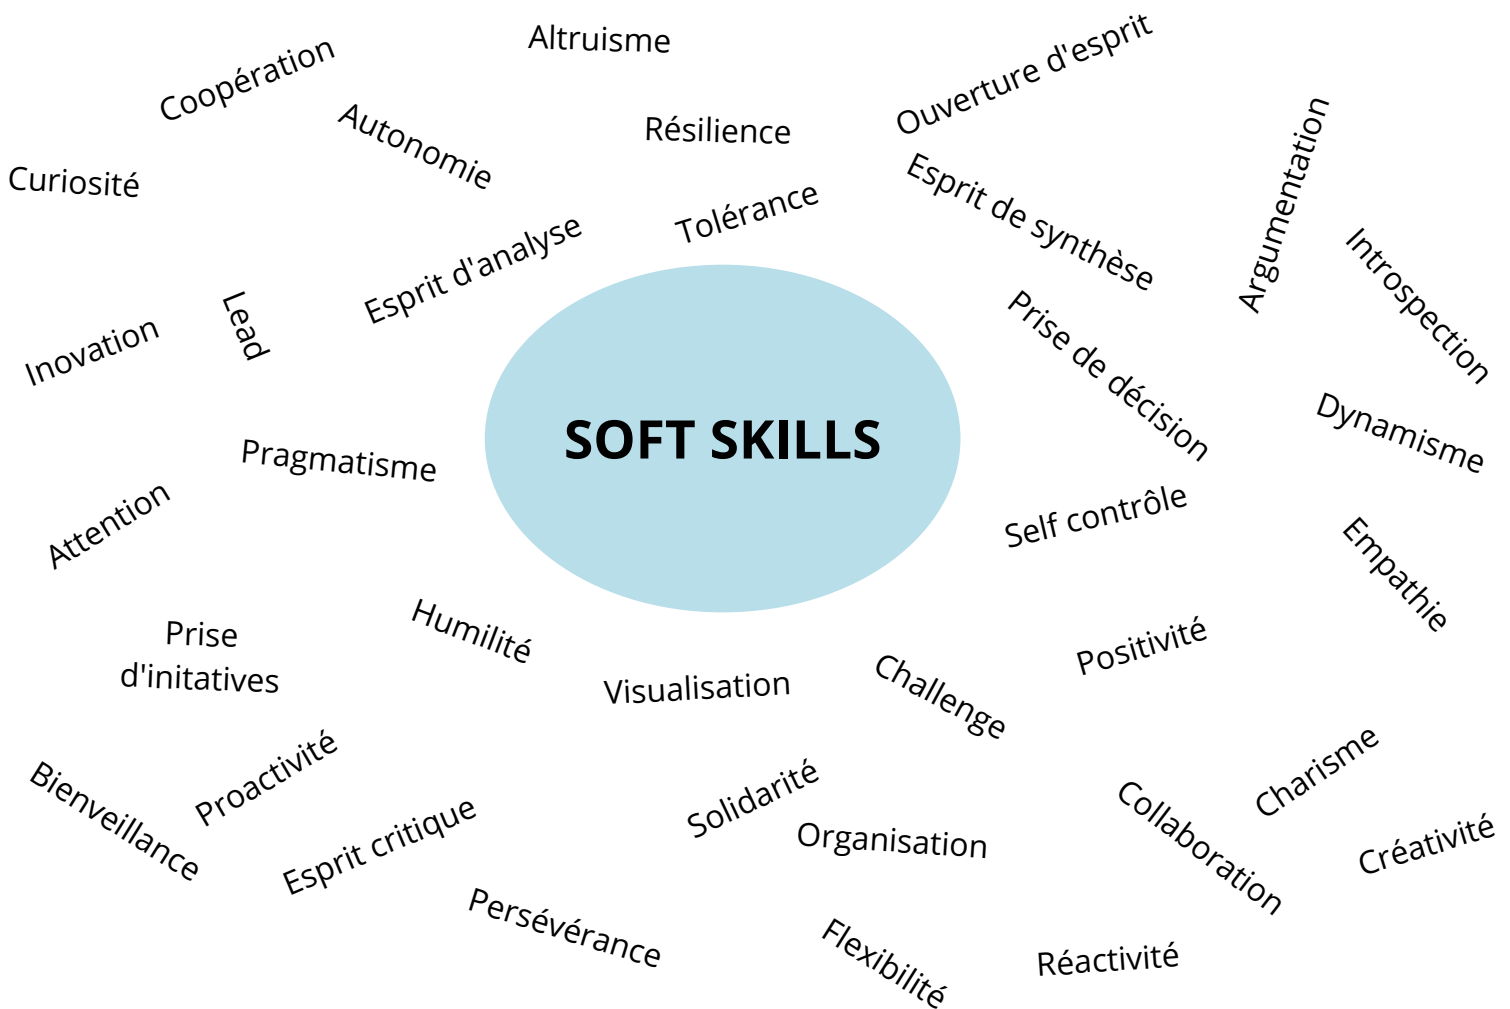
Altruisme
Coopération
Ouverture d'esprit
Résilience
Autonomie
Curiosité
Tolérance
Esprit de synthèse
Argumentation
Esprit d'analyse
Lead
Inovation
Introspection
Prise de décision
SOFT SKILLS
Dynamisme
Pragmatisme
Attention
Self contrôle
Empathie
Prise d'initatives
Humilité
Positivité
Visualisation
Challenge
Proactivité
Bienveillance
Charisme
Solidarité
Organisation
Collaboration
Esprit critique
Créativité
Persévérance
Flexibilité
Réactivité